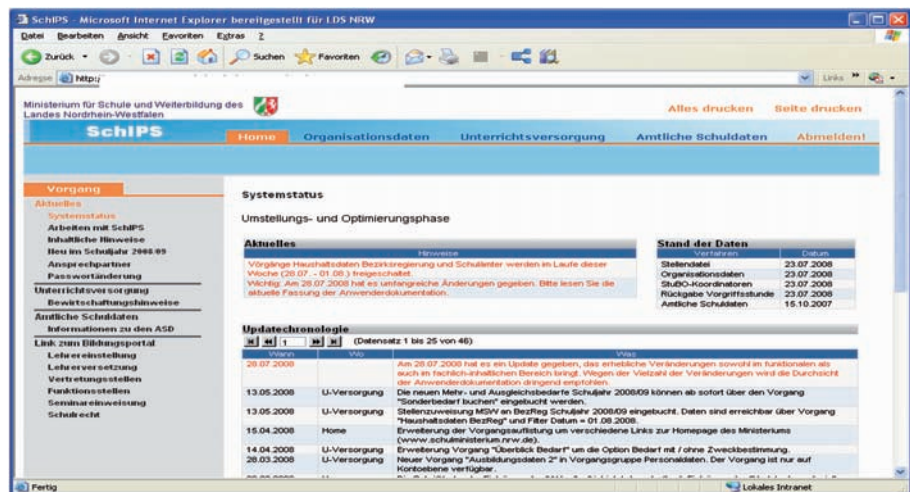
SchIPS - Microsoft Internet Explorer bereitgestellt für LDS NRW

Datei Bearbeiten Ansicht Favoriten Extras ?

Zurück Suchen Favoriten

Adresse http:// Links

Ministerium für Schule und Weiterbildung des Landes Nordrhein-Westfalen

Alles drucken Seite drucken

SchIPS

Home Organisationsdaten Unterrichtsversorgung Amtliche Schuldaten Abmelden!

Vorgang
Aktuelles
Systemstatus
Arbeiten mit SchIPS
Inhaltliche Hinweise
Neu im Schuljahr 2008/09
Ansprechpartner
Passwortänderung
Unterrichtsversorgung
Bewirtschaftungshinweise
Amtliche Schuldaten
Informationen zu den ASD
Link zum Bildungsportal
Lehrereinstellung
Lehrerversetzung
Vertretungsstellen
Funktionsstellen
Seminareinweisung
Schulrecht

Systemstatus

Umstellungs- und Optimierungsphase

Aktuelles

| Hinweise |
|---|
| Vorgänge Haushaltdaten Bezirksregierung und Schulämter werden im Laufe dieser Woche (28.07. - 01.08.) freigeschaltet. |
| Wichtig: Am 28.07.2008 hat es umfangreiche Änderungen gegeben. Bitte lesen Sie die aktuelle Fassung der Anwenderdokumentation. |

Stand der Daten

| Verfahren | Datum |
|---|---|
| Stellendatei | 23.07.2008 |
| Organisationsdaten | 23.07.2008 |
| StuBO-Koordinatoren | 23.07.2008 |
| Rückgabe Vorgriffsstunde | 23.07.2008 |
| Amtliche Schuldaten | 15.10.2007 |

Updatechronologie

1 (Datensatz 1 bis 25 von 46)

| Wann | Wo | Was |
|---|---|---|
| 28.07.2008 | | Am 28.07.2008 hat es ein Update gegeben, das erhebliche Veränderungen sowohl im funktionalen als auch im fachlich-inhaltlichen Bereich bringt. Wegen der Vielzahl der Veränderungen wird die Durchsicht der Anwenderdokumentation dringend empfohlen. |
| 13.05.2008 | U-Versorgung | Die neuen Mehr- und Ausgleichsbedarfe Schuljahr 2008/09 können ab sofort über den Vorgang "Sonderbedarf buchen" eingebucht werden. |
| 13.05.2008 | U-Versorgung | Stellenzuweisung MSW an BezReg Schuljahr 2008/09 eingebucht. Daten sind erreichbar über Vorgang "Haushaltsdaten BezReg" und Filter Datum = 01.08.2008. |
| 15.04.2008 | Home | Erweiterung der Vorgangsauflistung um verschiedene Links zur Homepage des Ministeriums (www.schulministerium.nrw.de). |
| 14.04.2008 | U-Versorgung | Erweiterung Vorgang "Überblick Bedarf" um die Option Bedarf mit / ohne Zweckbestimmung. |
| 28.03.2008 | U-Versorgung | Neuer Vorgang "Ausbildungsdaten 2" in Vorgangsgruppe Personaldaten. Der Vorgang ist nur auf Kontoebene verfügbar. |
| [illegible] | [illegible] | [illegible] |

Fertig

Lokales Intranet